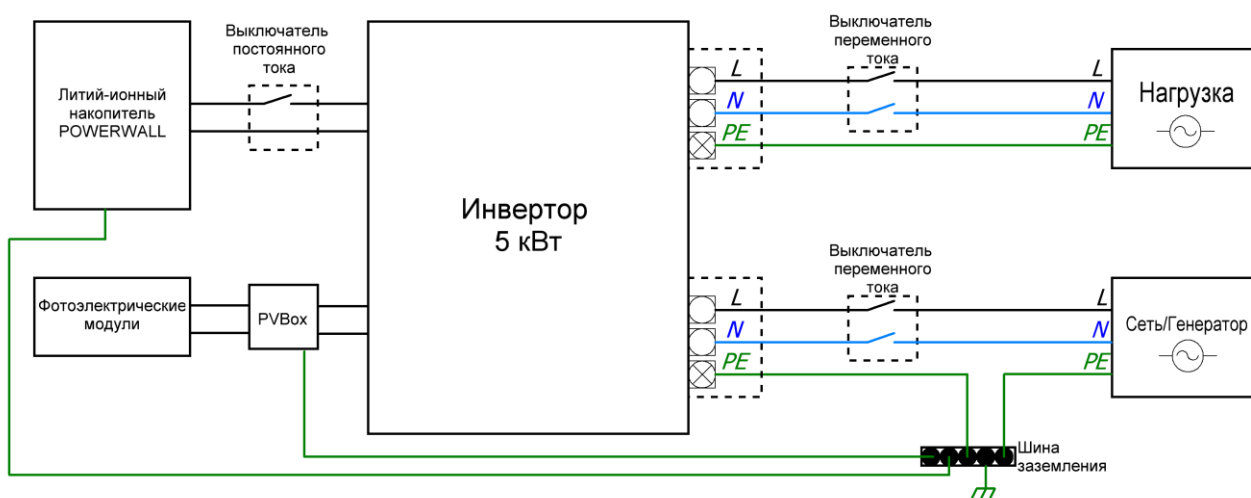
Литий-ионный накопитель POWERWALL

Выключатель постоянного тока

Инвертор
5 кВт

L
N
PE

Выключатель переменного тока

L
N
PE

Нагрузка

Фотоэлектрические модули

PVBox

L
N
PE

Выключатель переменного тока

L
N
PE

Сеть/Генератор

Шина заземления